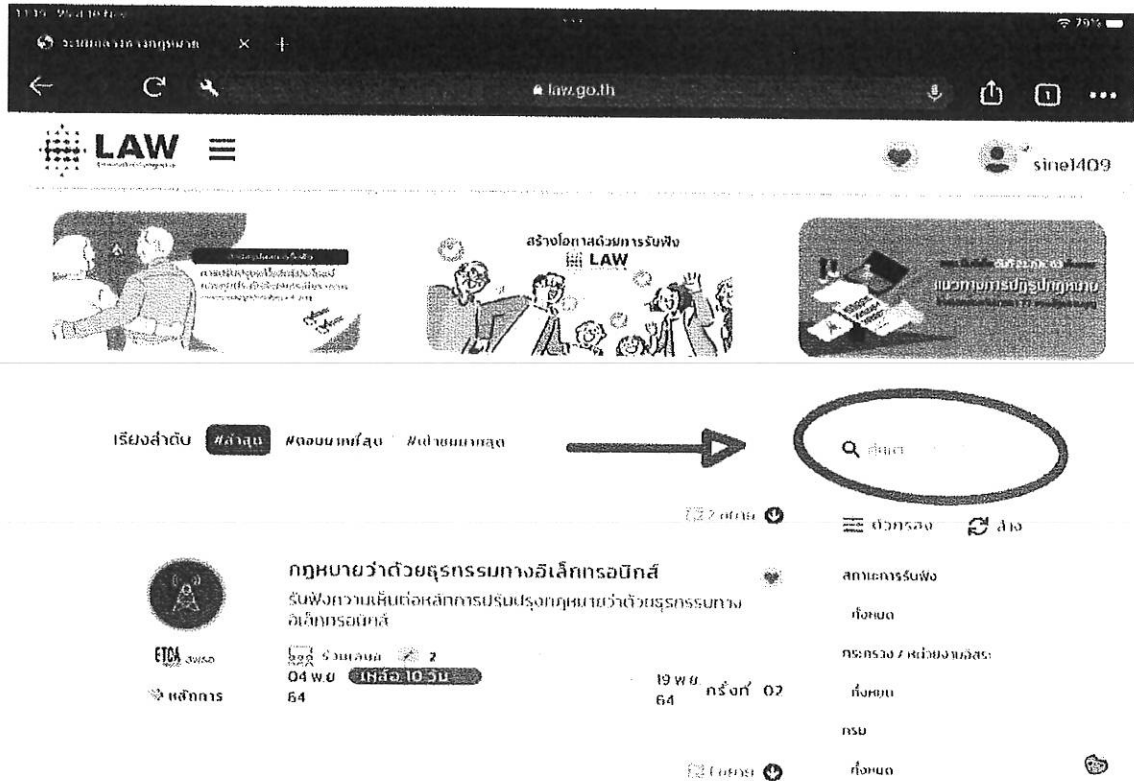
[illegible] × +

law.go.th

LAW ≡

sine1409

สร้างโอกาสด้วยการรับฟัง
LAW

แนวทางการปฏิรูปกฎหมาย

เรียงลำดับ #ล่าสุด #ตอบมากที่สุด #น่าสนใจมากที่สุด

ค้นหา

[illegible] ตัวกรอง ล้าง

กฎหมายว่าด้วยธุรกรรมทางอิเล็กทรอนิกส์
รับฟังความเห็นต่อหลักการปรับปรุงกฎหมายว่าด้วยธุรกรรมทางอิเล็กทรอนิกส์

ETDA สพธอ.
หลักการ

ร่วมเสนอ 2
04 พ.ย. 64 เหลือ 10 วัน
19 พ.ย. 64 ครั้งที่ 02

สถานะการรับฟัง
ทั้งหมด
กระทรวง / หน่วยงานอิสระ
ทั้งหมด
กรม
ทั้งหมด